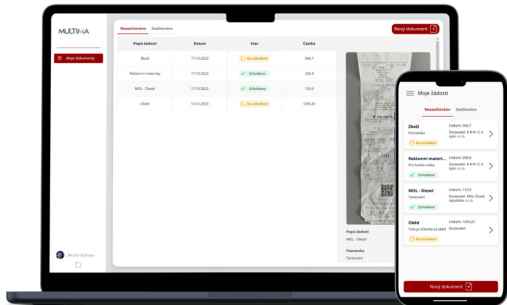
MULTIMA

Moje dokumenty

Michal Skalický

Nezaúčtováno Zaúčtováno

Nový dokument

| Popis žádosti | Datum | Stav | Částka |
|---|---|---|---|
| Zboží | 17.10.2023 | Ke schválení | 500.7 |
| Reklamní materiály | 17.10.2023 | Schváleno | 200.8 |
| MOL - Diesel | 17.10.2023 | Schváleno | 153.5 |
| Oběd | 13.10.2023 | Ke schválení | 1095.81 |

Popis žádosti
MOL - Diesel
Poznámka
Tankování

Moje žádosti

Nezaúčtováno Zaúčtováno

Zboží
Pochutinky
Ke schválení
Celkem: 500.7
Dodavatel: A B Nr.C A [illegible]

Reklamní materi...
Pro testovací účely
Schváleno
Celkem: 200.8
Dodavatel: A B Nr.C A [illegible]

MOL - Diesel
Tankování
Schváleno
Celkem: 153.5
Dodavatel: MOL Česká republika, s.r.o.

Oběd
Tohle je výborná za oběd
Ke schválení
Celkem: 1095.81
Dodavatel:

Nový dokument